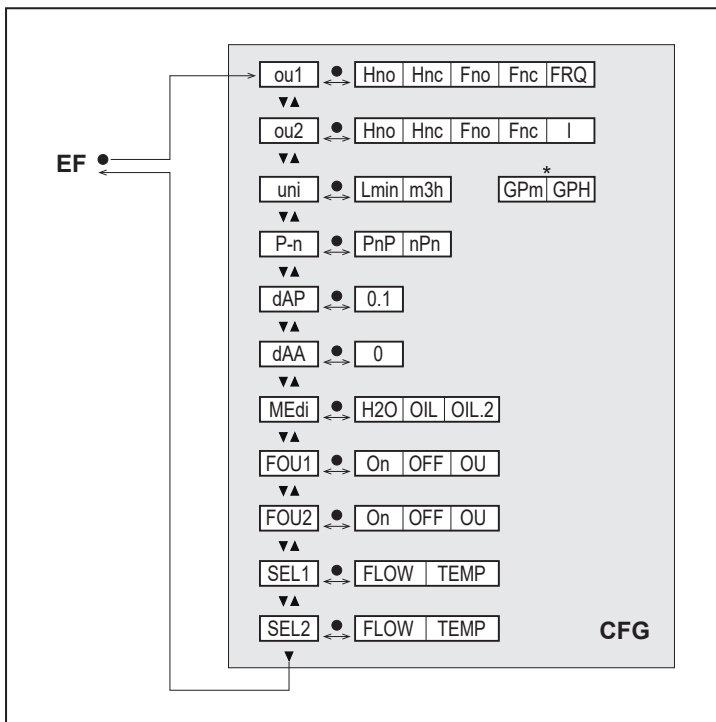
EF

| ou1 | Hno | Hnc | Fno | Fnc | FRQ |
|---|---|---|---|---|---|

▼▲

| ou2 | Hno | Hnc | Fno | Fnc | I |
|---|---|---|---|---|---|

▼▲

| uni | Lmin | m3h |
|---|---|---|

*

| GPm | GPH |
|---|---|

▼▲

| P-n | PnP | nPn |
|---|---|---|

▼▲

| dAP | 0.1 |
|---|---|

▼▲

| dAA | 0 |
|---|---|

▼▲

| MEdi | H2O | OIL | OIL.2 |
|---|---|---|---|

▼▲

| FOU1 | On | OFF | OU |
|---|---|---|---|

▼▲

| FOU2 | On | OFF | OU |
|---|---|---|---|

▼▲

| SEL1 | FLOW | TEMP |
|---|---|---|

▼▲

| SEL2 | FLOW | TEMP |
|---|---|---|

▼

CFG